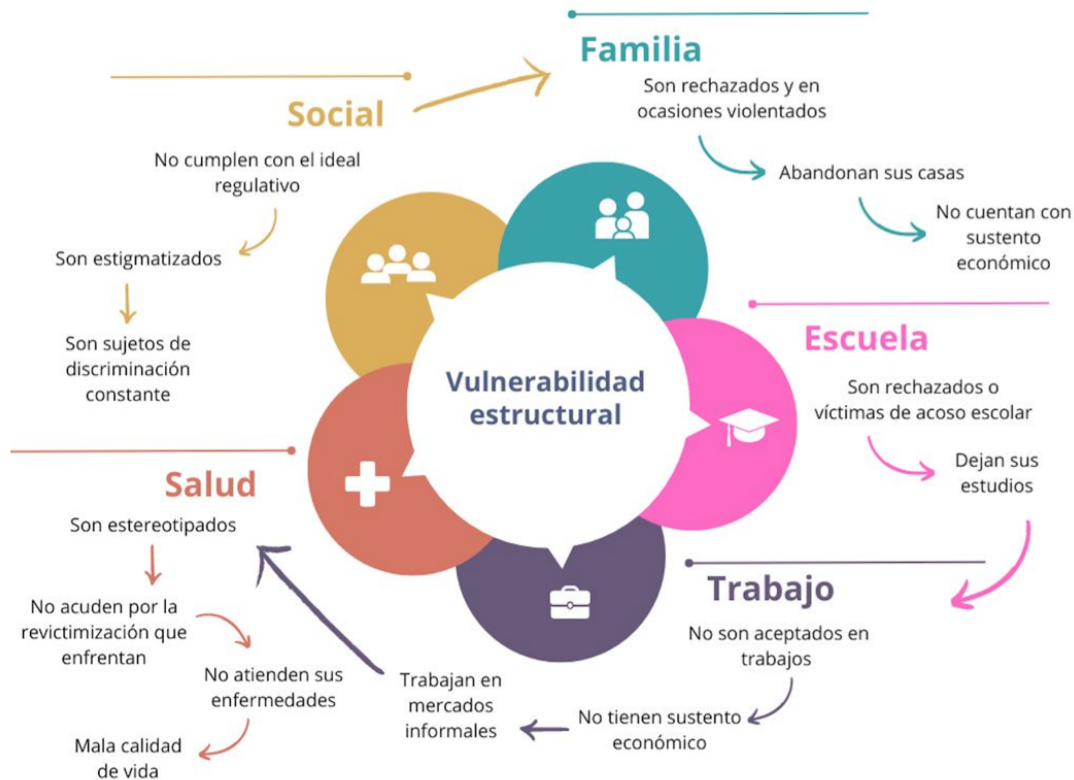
Familia

Son rechazados y en ocasiones violentados

Abandonan sus casas

No cuentan con sustento económico

Social

No cumplen con el ideal regulativo

Son estigmatizados

Son sujetos de discriminación constante

Vulnerabilidad estructural

Escuela

Son rechazados o víctimas de acoso escolar

Dejan sus estudios

Salud

Son estereotipados

No acuden por la revictimización que enfrentan

No atienden sus enfermedades

Mala calidad de vida

Trabajo

No son aceptados en trabajos

No tienen sustento económico

Trabajan en mercados informales